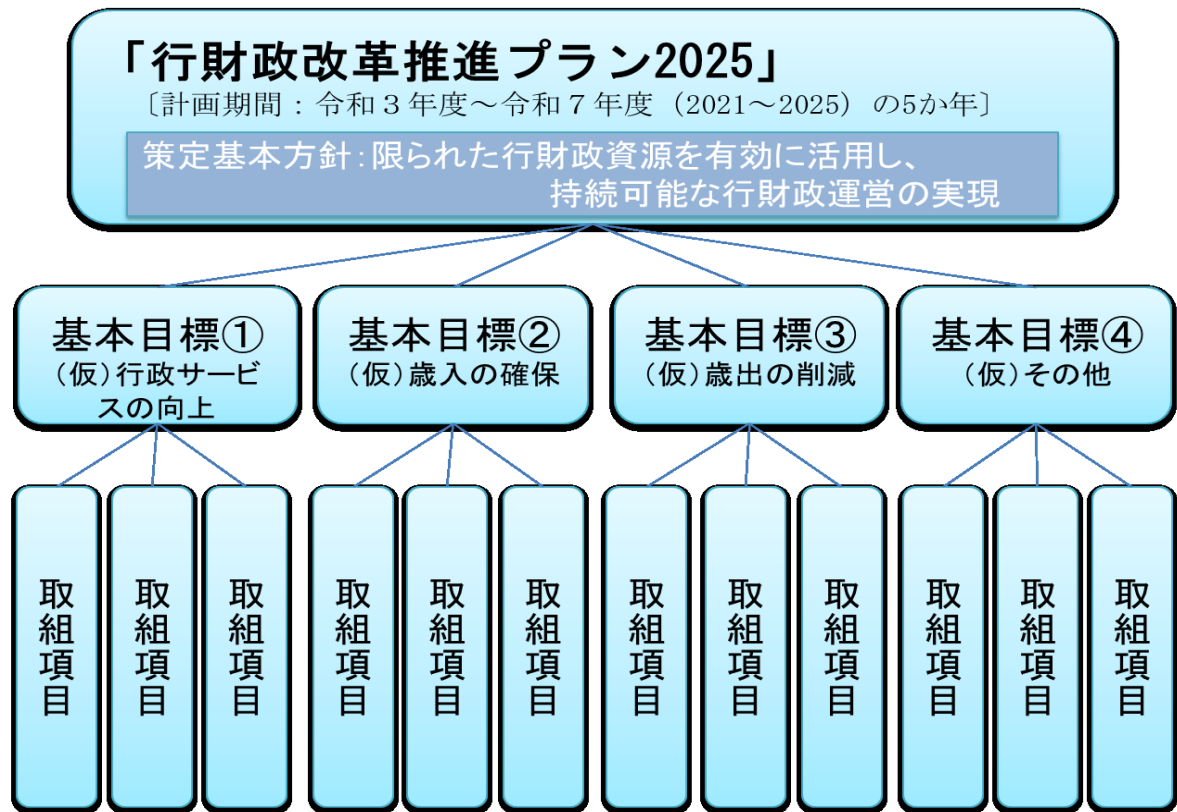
「行財政改革推進プラン2025」
〔計画期間：令和３年度～令和７年度（2021～2025）の5か年〕

策定基本方針：限られた行財政資源を有効に活用し、持続可能な行財政運営の実現

基本目標①
（仮）行政サービスの向上

基本目標②
（仮）歳入の確保

基本目標③
（仮）歳出の削減

基本目標④
（仮）その他

取組項目

取組項目

取組項目

取組項目

取組項目

取組項目

取組項目

取組項目

取組項目

取組項目

取組項目

取組項目